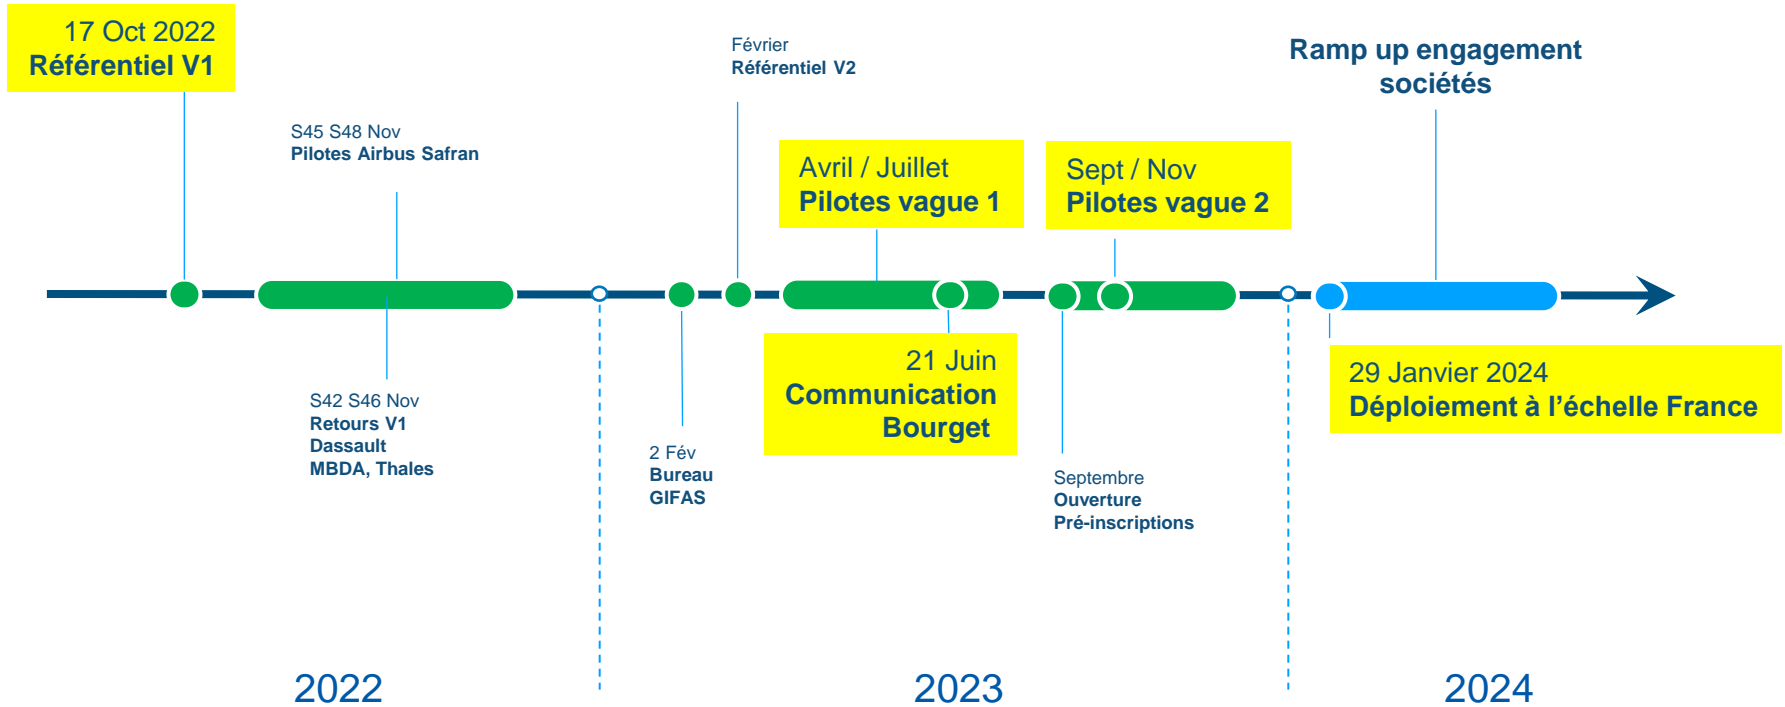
17 Oct 2022
Référentiel V1

S45 S48 Nov
Pilotes Airbus Safran

Février
Référentiel V2

Ramp up engagement sociétés

Avril / Juillet
Pilotes vague 1

Sept / Nov
Pilotes vague 2

S42 S46 Nov
Retours V1
Dassault
MBDA, Thales

2 Fév
Bureau
GIFAS

21 Juin
Communication
Bourget

Septembre
Ouverture
Pré-inscriptions

29 Janvier 2024
Déploiement à l'échelle France

2022

2023

2024